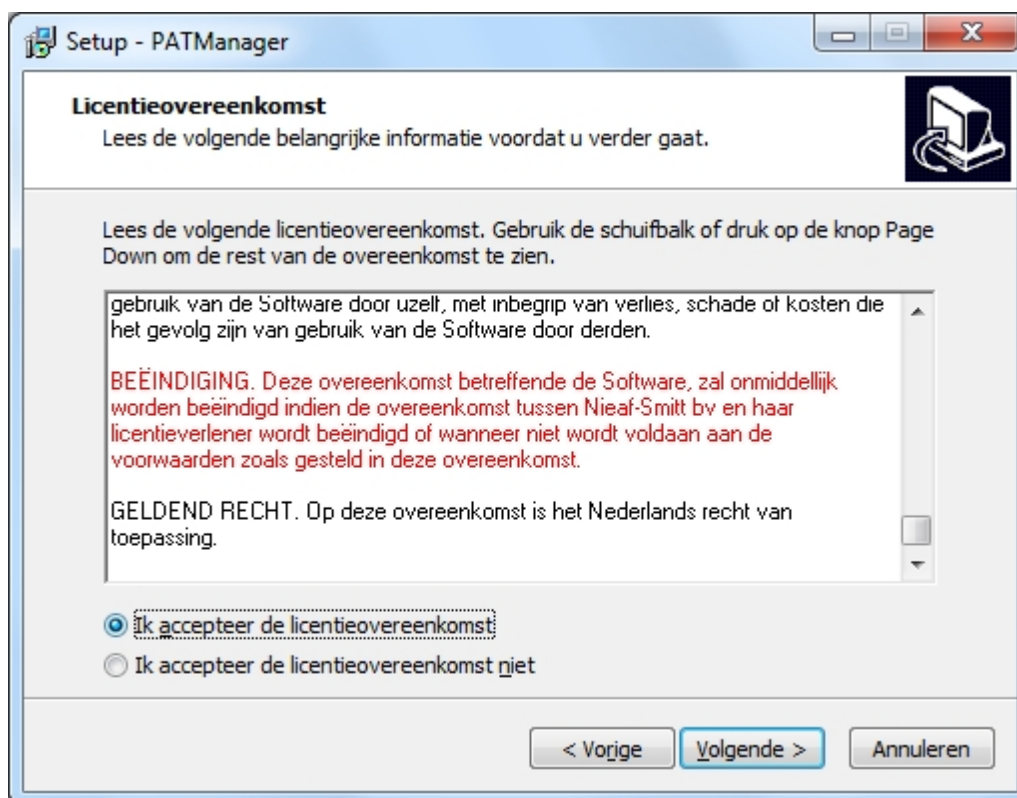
Setup - PATManager

Licentieovereenkomst
Lees de volgende belangrijke informatie voordat u verder gaat.

Lees de volgende licentieovereenkomst. Gebruik de schuifbalk of druk op de knop Page Down om de rest van de overeenkomst te zien.

gebruik van de Software door uzelf, met inbegrip van verlies, schade of kosten die het gevolg zijn van gebruik van de Software door derden.

BEËINDIGING. Deze overeenkomst betreffende de Software, zal onmiddellijk worden beëindigd indien de overeenkomst tussen Nieaf-Smitt bv en haar licentieverlener wordt beëindigd of wanneer niet wordt voldaan aan de voorwaarden zoals gesteld in deze overeenkomst.

GELDEND RECHT. Op deze overeenkomst is het Nederlands recht van toepassing.

Ik accepteer de licentieovereenkomst

Ik accepteer de licentieovereenkomst niet

< Vorige

Volgende >

Annuleren